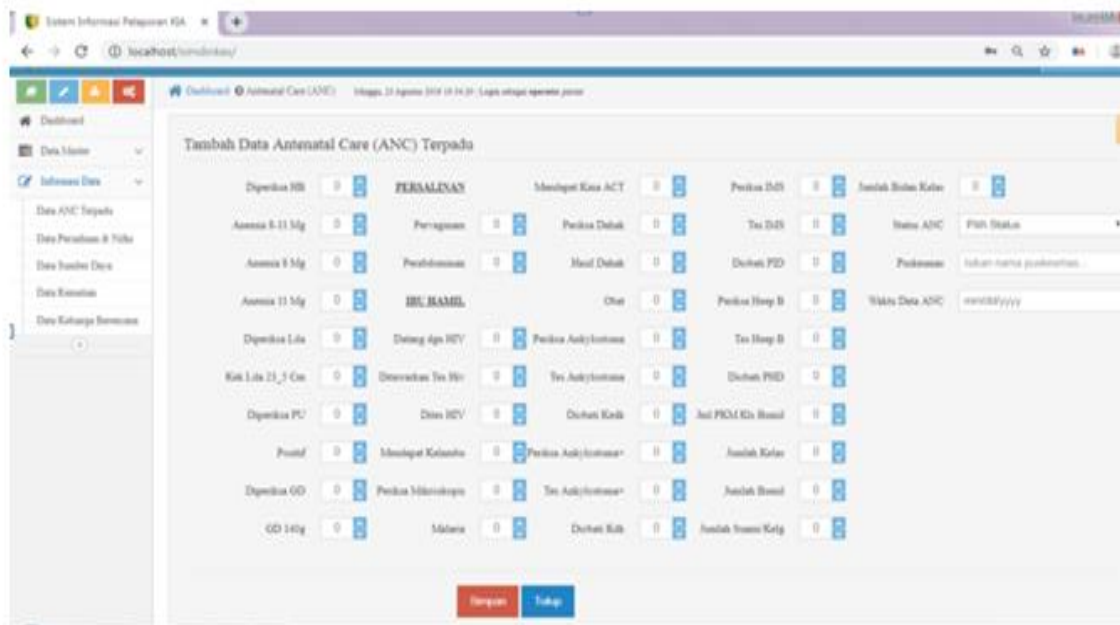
Sistem Informasi Pelayanan KIA ×

localhost/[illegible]

Dashboard
Data Master
Informasi Data
Data ANC Terpadu
Data Persalinan & Nifas
Data Sumber Daya
Data Kematian
Data Keluarga Berencana

Dashboard Antenatal Care (ANC) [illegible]

Tambah Data Antenatal Care (ANC) Terpadu

Diperiksa Hb 0
Anemia 8-11 Mg 0
Anemia 8 Mg 0
Anemia 11 Mg 0
Diperiksa Lila 0
Kek Lila 23_5 Cm 0
Diperiksa PU 0
Positif 0
Diperiksa GD 0
GD 140g 0

PERSALINAN
Pervaginam 0
Perabdominam 0
IBU HAMIL
Datang dgn HIV 0
Ditawarkan Tes Hiv 0
Dites HIV 0
Mendapat Kelambu 0
Periksa Mikroskopis 0
Malaria 0

Mendapat Kina ACT 0
Periksa Dahak 0
Hasil Dahak 0
Obat 0
Periksa Ankylostoma 0
Tes Ankylostoma 0
Diobati Kecik 0
Periksa Ankylostoma+ 0
Tes Ankylostoma+ 0
Diobati Kdk 0

Periksa IMS 0
Tes IMS 0
Diobati PID 0
Periksa Hep B 0
Tes Hep B 0
Diobati PHD 0
Jml PKM Kls Bumil 0
Jumlah Kelas 0
Jumlah Bumil 0
Jumlah Suami Kelg 0

Jumlah Bulan Kelas 0
Status ANC Pilih Status
Puskesmas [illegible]
Waktu Data ANC mm/dd/yyyy

Simpan Tutup